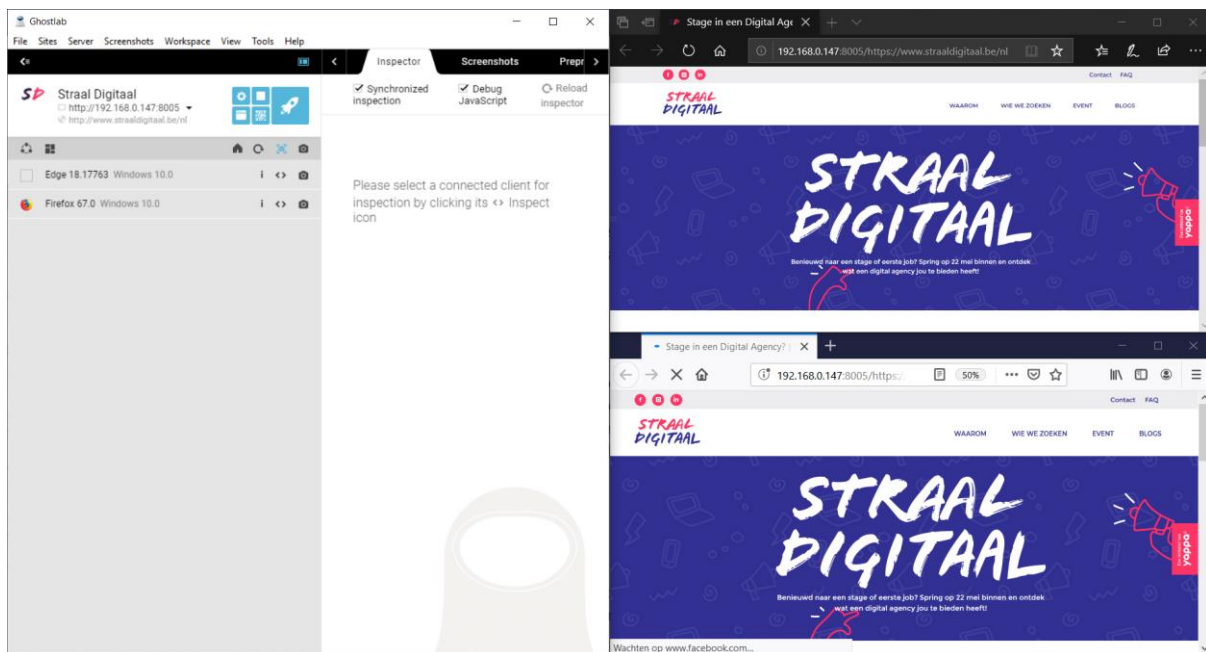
Ghostlab

File Sites Server Screenshots Workspace View Tools Help

SD Straal Digitaal
http://192.168.0.147:8005
http://www.straaldigitaal.be/nl

Edge 18.17763 Windows 10.0

Firefox 67.0 Windows 10.0

Inspector Screenshots Prepr

Synchronized inspection

Debug JavaScript

Reload inspector

Please select a connected client for inspection by clicking its <> Inspect icon

Stage in een Digital Age

192.168.0.147:8005/https://www.straaldigitaal.be/nl

Contact FAQ

STRAAL DIGITAAL

WAAROM WIE WE ZOEKEN EVENT BLOGS

STRAAL DIGITAAL

Benieuwd naar een stage of eerste job? Spring op 22 mei binnen en ontdek wat een digital agency jou te bieden heeft!

yoooa

Stage in een Digital Agency? |

192.168.0.147:8005/https:/

50%

Contact FAQ

STRAAL DIGITAAL

WAAROM WIE WE ZOEKEN EVENT BLOGS

STRAAL DIGITAAL

Benieuwd naar een stage of eerste job? Spring op 22 mei binnen en ontdek wat een digital agency jou te bieden heeft!

yoooa

Wachten op www.facebook.com...